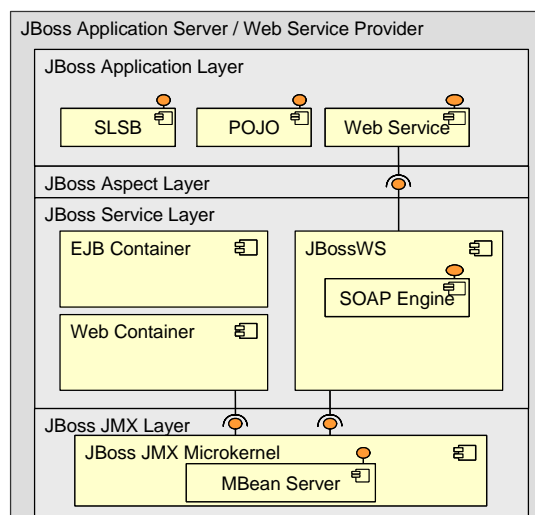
JBoss Application Server / Web Service Provider

JBoss Application Layer

SLSB

POJO

Web Service

JBoss Aspect Layer

JBoss Service Layer

EJB Container

JBossWS

SOAP Engine

Web Container

JBoss JMX Layer

JBoss JMX Microkernel

MBean Server